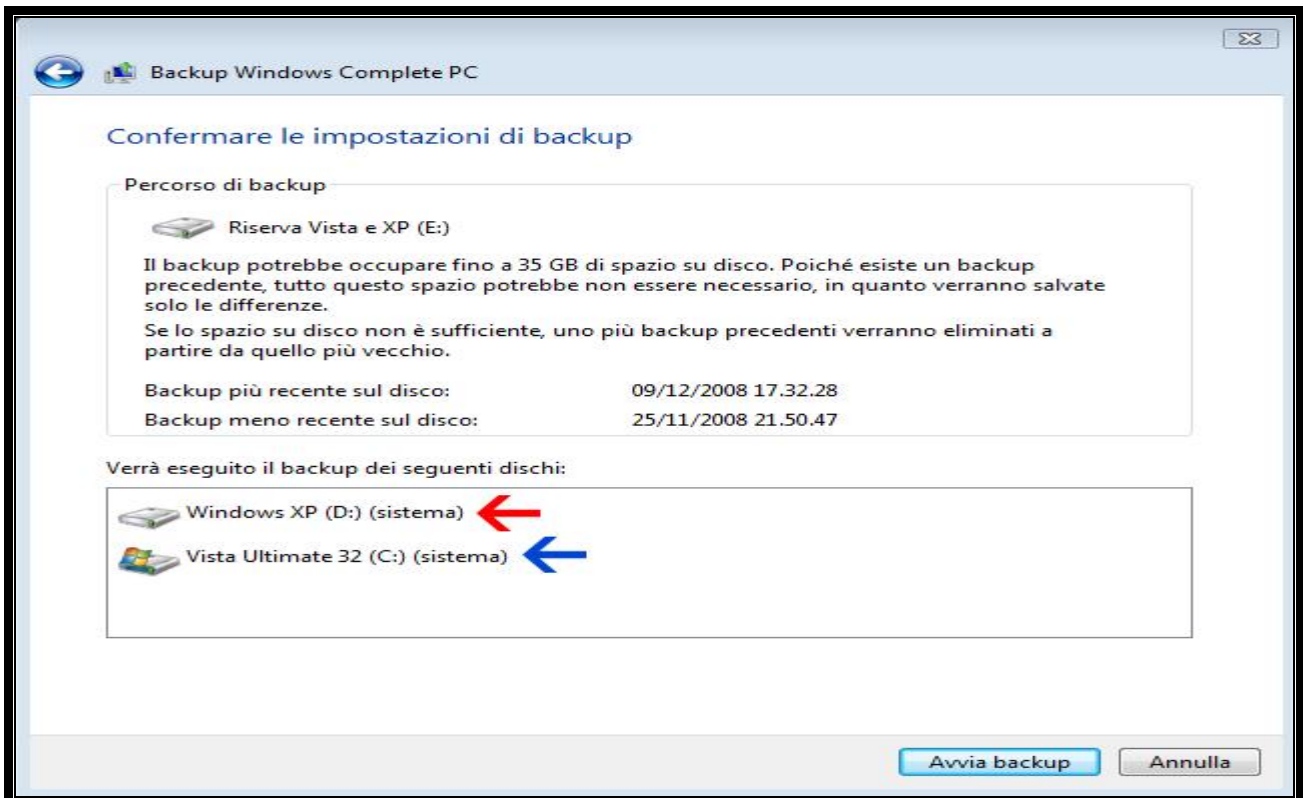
Backup Windows Complete PC

Confermare le impostazioni di backup

Percorso di backup

Riserva Vista e XP (E:)

Il backup potrebbe occupare fino a 35 GB di spazio su disco. Poiché esiste un backup precedente, tutto questo spazio potrebbe non essere necessario, in quanto verranno salvate solo le differenze.

Se lo spazio su disco non è sufficiente, uno più backup precedenti verranno eliminati a partire da quello più vecchio.

| Backup più recente sul disco: | 09/12/2008 17.32.28 |
|---|---|
| Backup meno recente sul disco: | 25/11/2008 21.50.47 |

Verrà eseguito il backup dei seguenti dischi:

Windows XP (D:) (sistema)

Vista Ultimate 32 (C:) (sistema)

Avvia backup

Annulla